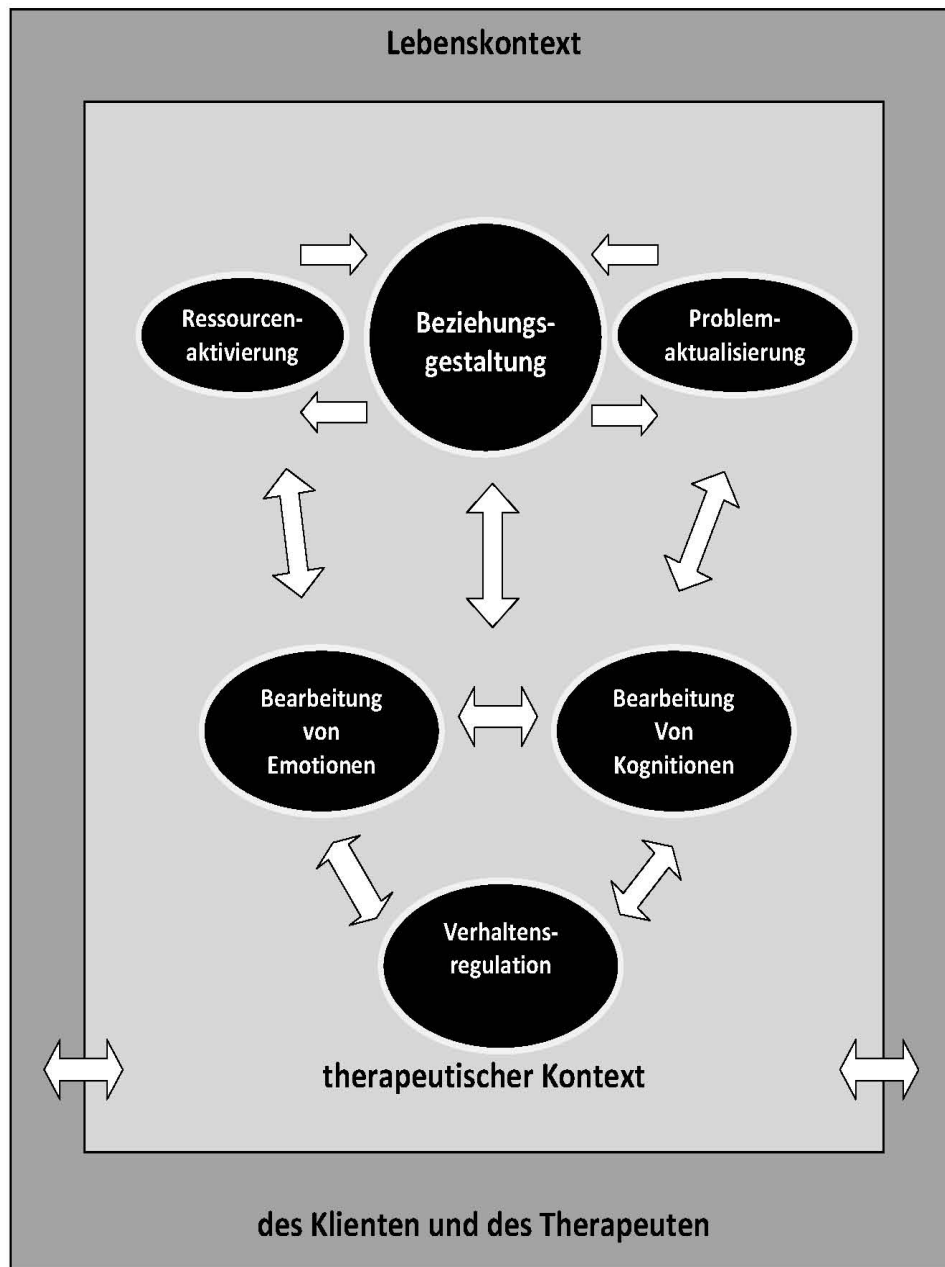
Lebenskontext

Ressourcenaktivierung

Beziehungsgestaltung

Problemaktualisierung

Bearbeitung von Emotionen

Bearbeitung Von Kognitionen

Verhaltensregulation

therapeutischer Kontext

des Klienten und des Therapeuten